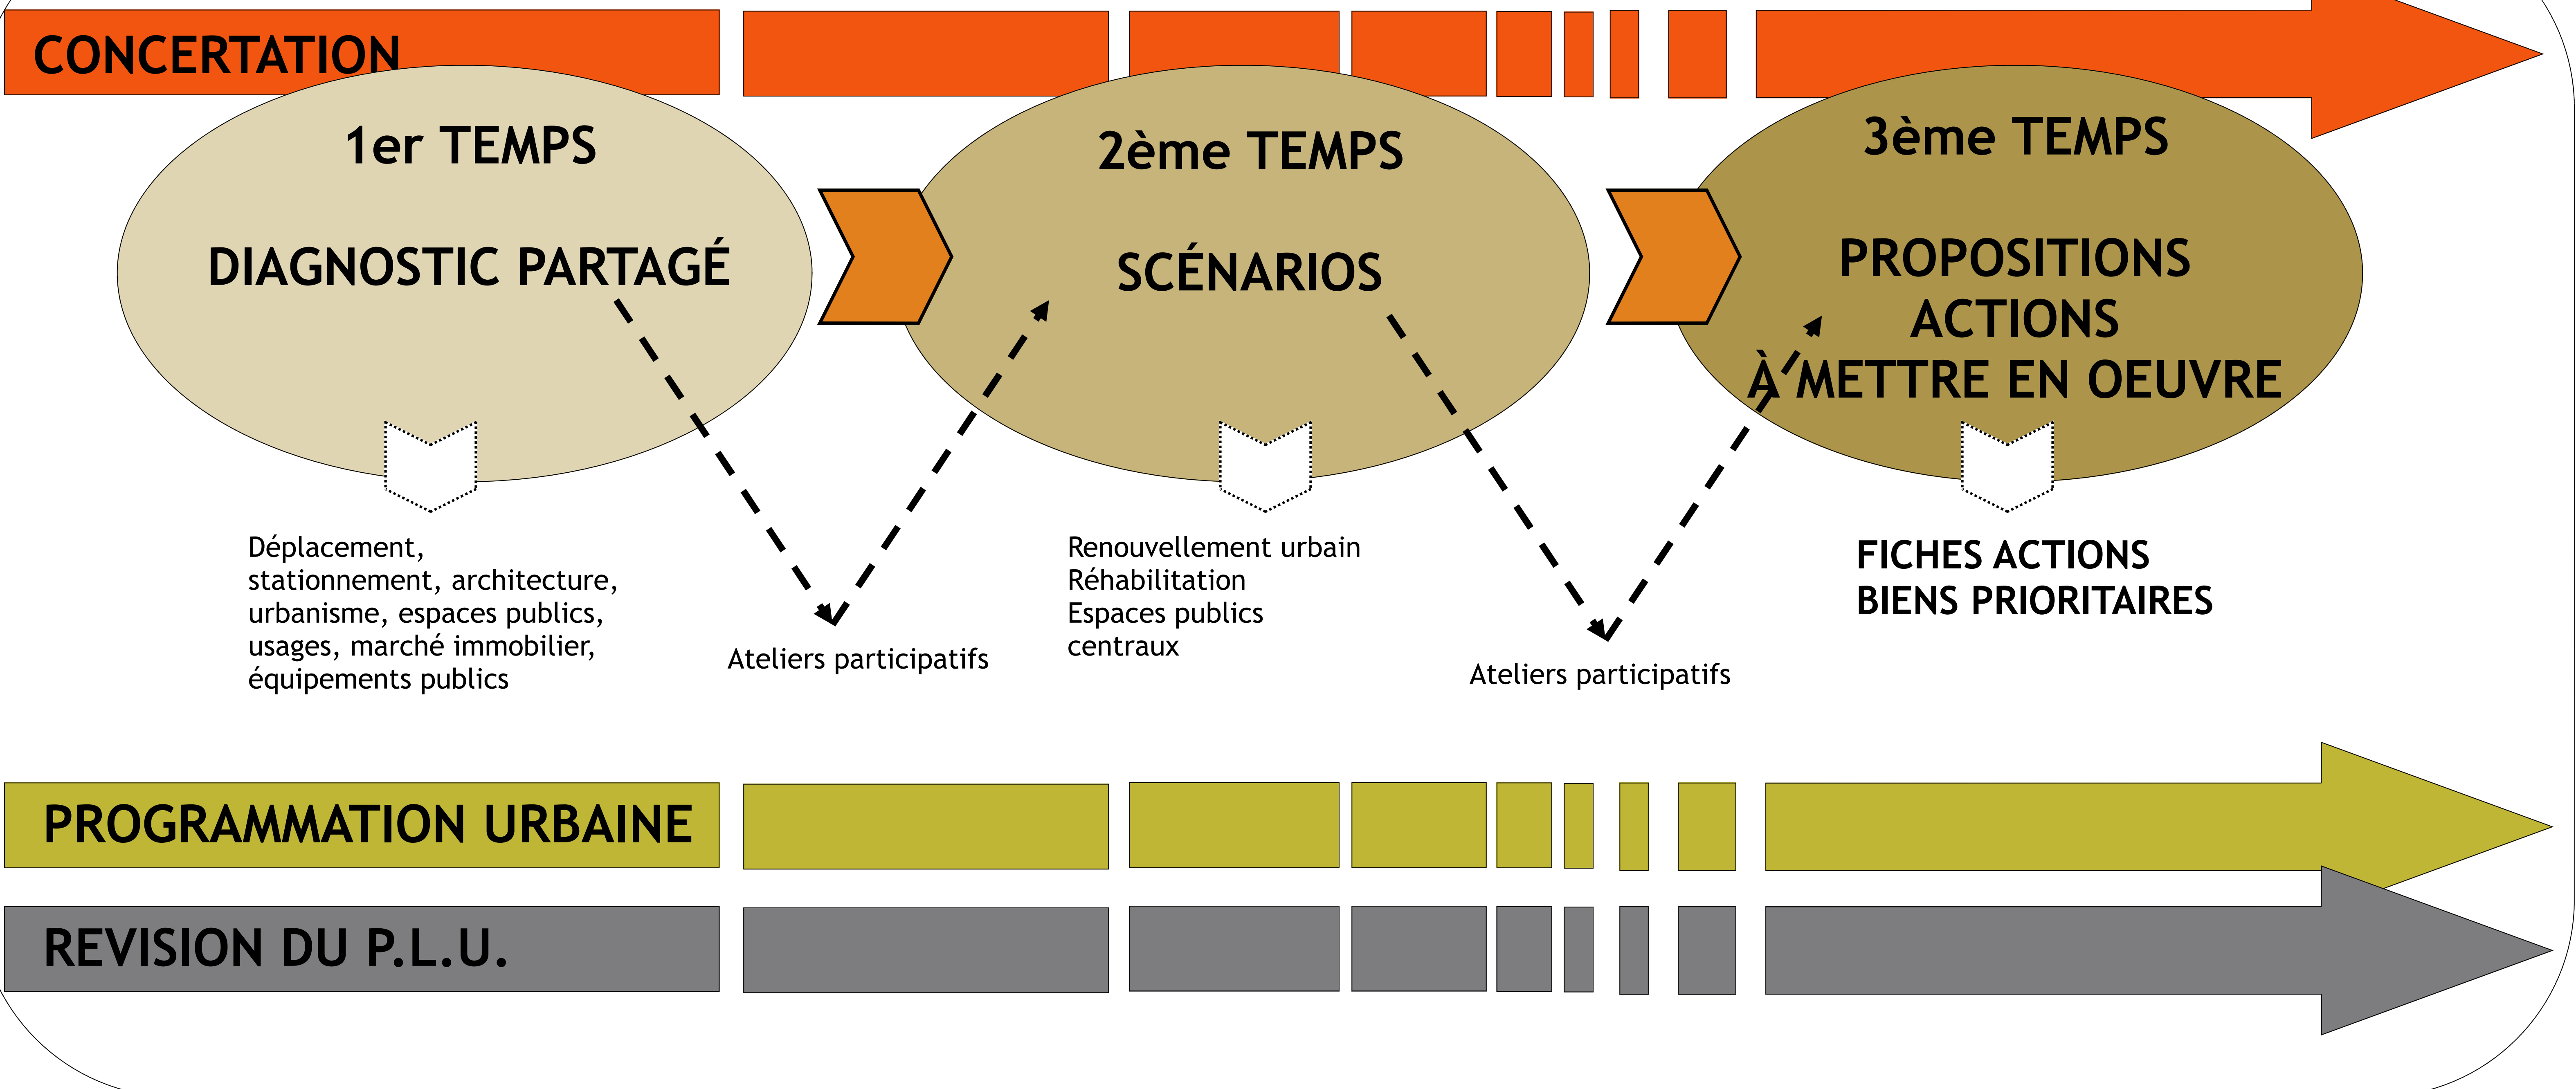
CONCERTATION

1er TEMPS

DIAGNOSTIC PARTAGÉ

2ème TEMPS

SCÉNARIOS

3ème TEMPS

PROPOSITIONS ACTIONS À METTRE EN OEUVRE

Déplacement, stationnement, architecture, urbanisme, espaces publics, usages, marché immobilier, équipements publics

Ateliers participatifs

Renouvellement urbain
Réhabilitation
Espaces publics centraux

Ateliers participatifs

FICHES ACTIONS
BIENS PRIORITAIRES

PROGRAMMATION URBAINE

REVISION DU P.L.U.